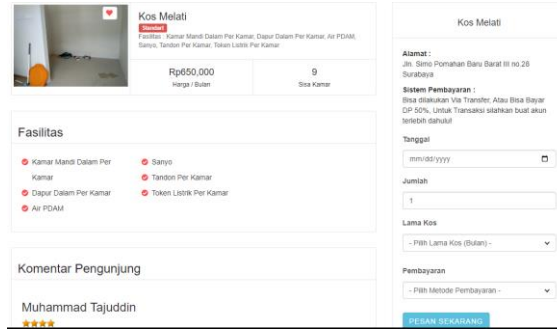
Kos Melati
Standart
Fasilitas : Kamar Mandi Dalam Per Kamar, Dapur Dalam Per Kamar, Air PDAM, Sanyo, Tandon Per Kamar, Token Listrik Per Kamar

| Rp650,000 | 9 |
|---|---|
| Harga / Bulan | Sisa Kamar |

Fasilitas

Kamar Mandi Dalam Per Kamar
Dapur Dalam Per Kamar
Air PDAM
Sanyo
Tandon Per Kamar
Token Listrik Per Kamar

Komentar Pengunjung

Muhammad Tajuddin
★★★★

Kos Melati

Alamat :
Jln. Simo Pomahan Baru Barat III no.28 Surabaya

Sistem Pembayaran :
Bisa dilakukan Via Transfer, Atau Bisa Bayar DP 50%. Untuk Transaksi silahkan buat akun terlebih dahulu!

Tanggal
mm/dd/yyyy

Jumlah
1

Lama Kos
- Pilih Lama Kos (Bulan) -

Pembayaran
- Pilih Metode Pembayaran -

PESAN SEKARANG